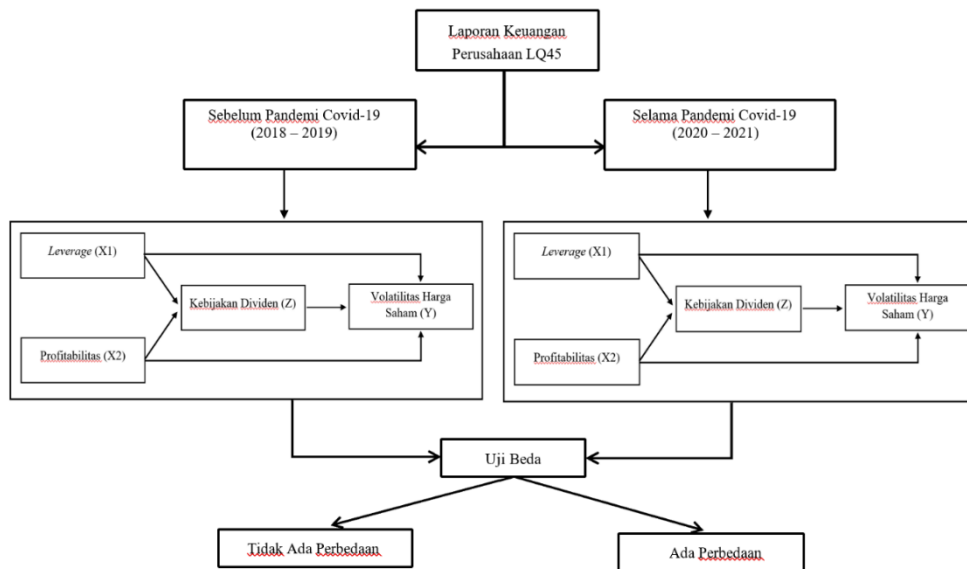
Laporan Keuangan
Perusahaan LQ45

Sebelum Pandemi Covid-19
(2018 – 2019)

Selama Pandemi Covid-19
(2020 – 2021)

Leverage (X1)

Kebijakan Dividen (Z)

Volatilitas Harga Saham (Y)

Profitabilitas (X2)

Leverage (X1)

Kebijakan Dividen (Z)

Volatilitas Harga Saham (Y)

Profitabilitas (X2)

Uji Beda

Tidak Ada Perbedaan

Ada Perbedaan